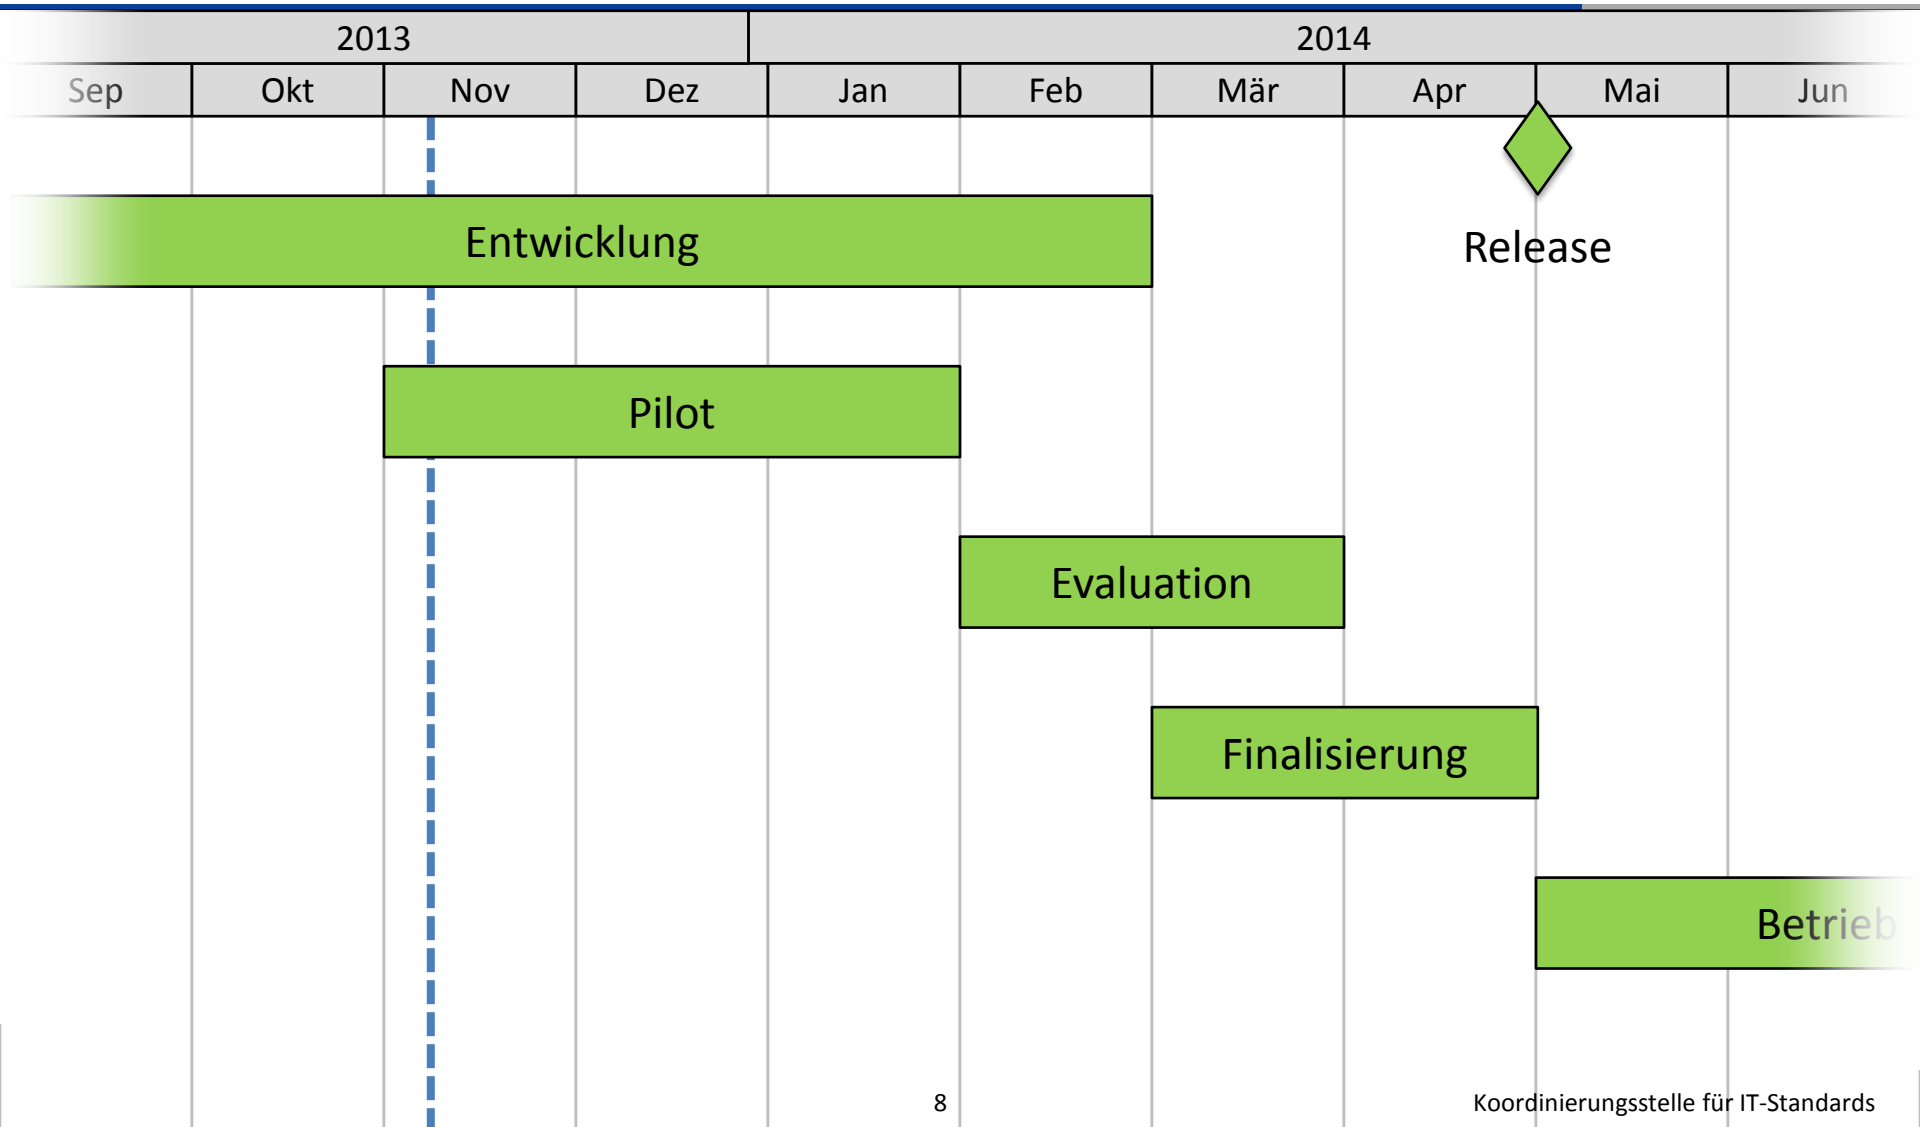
| 2013 | | | | 2014 | | | | | |
|---|---|---|---|---|---|---|---|---|---|
| Sep | Okt | Nov | Dez | Jan | Feb | Mär | Apr | Mai | Jun |

Entwicklung

Release

Pilot

Evaluation

Finalisierung

Betrieb

8

Koordinierungsstelle für IT-Standards